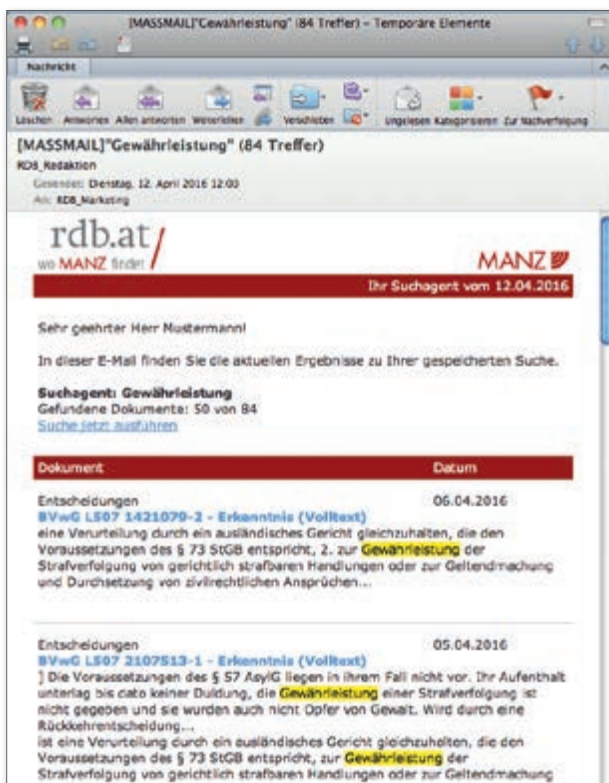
[MASSMAIL]"Gewährleistung" (84 Treffer) – Temporäre Elemente

Nachricht

Löschen Antworten Allen antworten Weiterleiten Verschieben Ungelesen Kategorisieren Zur Nachverfolgung

[MASSMAIL]"Gewährleistung" (84 Treffer)
RDB_Redaktion
Gesendet: Dienstag, 12. April 2016 12:00
An: RDB_Marketing

rdb.at
wo MANZ findet

MANZ

Ihr Suchagent vom 12.04.2016

Sehr geehrter Herr Mustermann!

In dieser E-Mail finden Sie die aktuellen Ergebnisse zu Ihrer gespeicherten Suche.

Suchagent: Gewährleistung
Gefundene Dokumente: 50 von 84
Suche jetzt ausführen

| Dokument | Datum |
|---|---|

Entscheidungen 06.04.2016
BVwG L507 1421079-2 - Erkenntnis (Volltext)
eine Verurteilung durch ein ausländisches Gericht gleichzuhalten, die den Voraussetzungen des § 73 StGB entspricht, 2. zur Gewährleistung der Strafverfolgung von gerichtlich strafbaren Handlungen oder zur Geltendmachung und Durchsetzung von zivilrechtlichen Ansprüchen...

Entscheidungen 05.04.2016
BVwG L507 2107513-1 - Erkenntnis (Volltext)
] Die Voraussetzungen des § 57 AsylG liegen in Ihrem Fall nicht vor. Ihr Aufenthalt unterlag bis dato keiner Duldung, die Gewährleistung einer Strafverfolgung ist nicht gegeben und sie wurden auch nicht Opfer von Gewalt. Wird durch eine Rückkehrentscheidung...
ist eine Verurteilung durch ein ausländisches Gericht gleichzuhalten, die den Voraussetzungen des § 73 StGB entspricht, zur Gewährleistung der Strafverfolgung von gerichtlich strafbaren Handlungen oder zur Geltendmachung